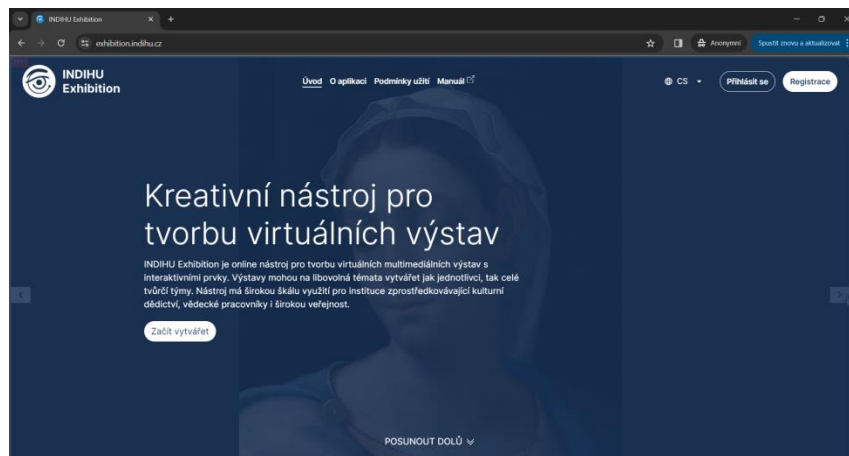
INDIHU Exhibition
exhibition.indihu.cz
Anonymní
Spustit znovu a aktualizovat

INDIHU Exhibition

Úvod O aplikaci Podmínky užití Manuál

CS
Přihlásit se
Registrace

Kreativní nástroj pro tvorbu virtuálních výstav

INDIHU Exhibition je online nástroj pro tvorbu virtuálních multimediálních výstav s interaktivními prvky. Výstavy mohou na libovolná témata vytvářet jak jednotlivci, tak celé tvůrčí týmy. Nástroj má širokou škálu využití pro instituce zprostředkovávající kulturní dědictví, vědecké pracovníky i širokou veřejnost.

Začít vytvářet

POSUNOUT DOLŮ